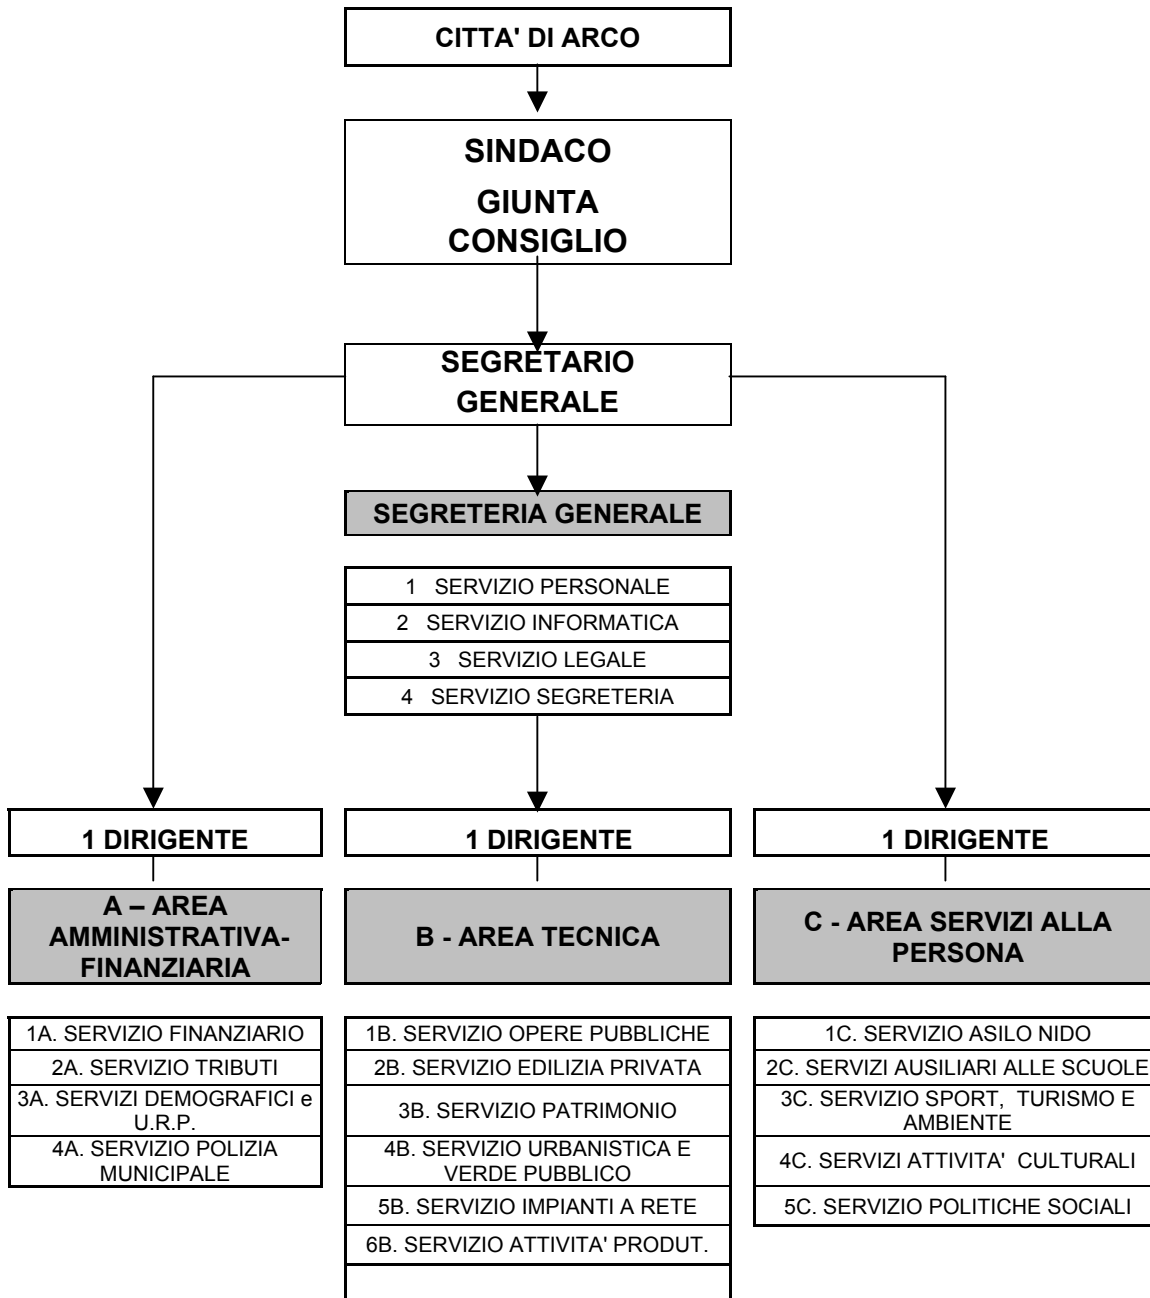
CITTA' DI ARCO

SINDACO
GIUNTA
CONSIGLIO

SEGRETARIO GENERALE

SEGRETERIA GENERALE

1 SERVIZIO PERSONALE
2 SERVIZIO INFORMATICA
3 SERVIZIO LEGALE
4 SERVIZIO SEGRETERIA

1 DIRIGENTE

A – AREA AMMINISTRATIVA-FINANZIARIA

1A. SERVIZIO FINANZIARIO
2A. SERVIZIO TRIBUTI
3A. SERVIZI DEMOGRAFICI e U.R.P.
4A. SERVIZIO POLIZIA MUNICIPALE

1 DIRIGENTE

B - AREA TECNICA

1B. SERVIZIO OPERE PUBBLICHE
2B. SERVIZIO EDILIZIA PRIVATA
3B. SERVIZIO PATRIMONIO
4B. SERVIZIO URBANISTICA E VERDE PUBBLICO
5B. SERVIZIO IMPIANTI A RETE
6B. SERVIZIO ATTIVITA' PRODUT.

1 DIRIGENTE

C - AREA SERVIZI ALLA PERSONA

1C. SERVIZIO ASILO NIDO
2C. SERVIZI AUSILIARI ALLE SCUOLE
3C. SERVIZIO SPORT, TURISMO E AMBIENTE
4C. SERVIZI ATTIVITA' CULTURALI
5C. SERVIZIO POLITICHE SOCIALI